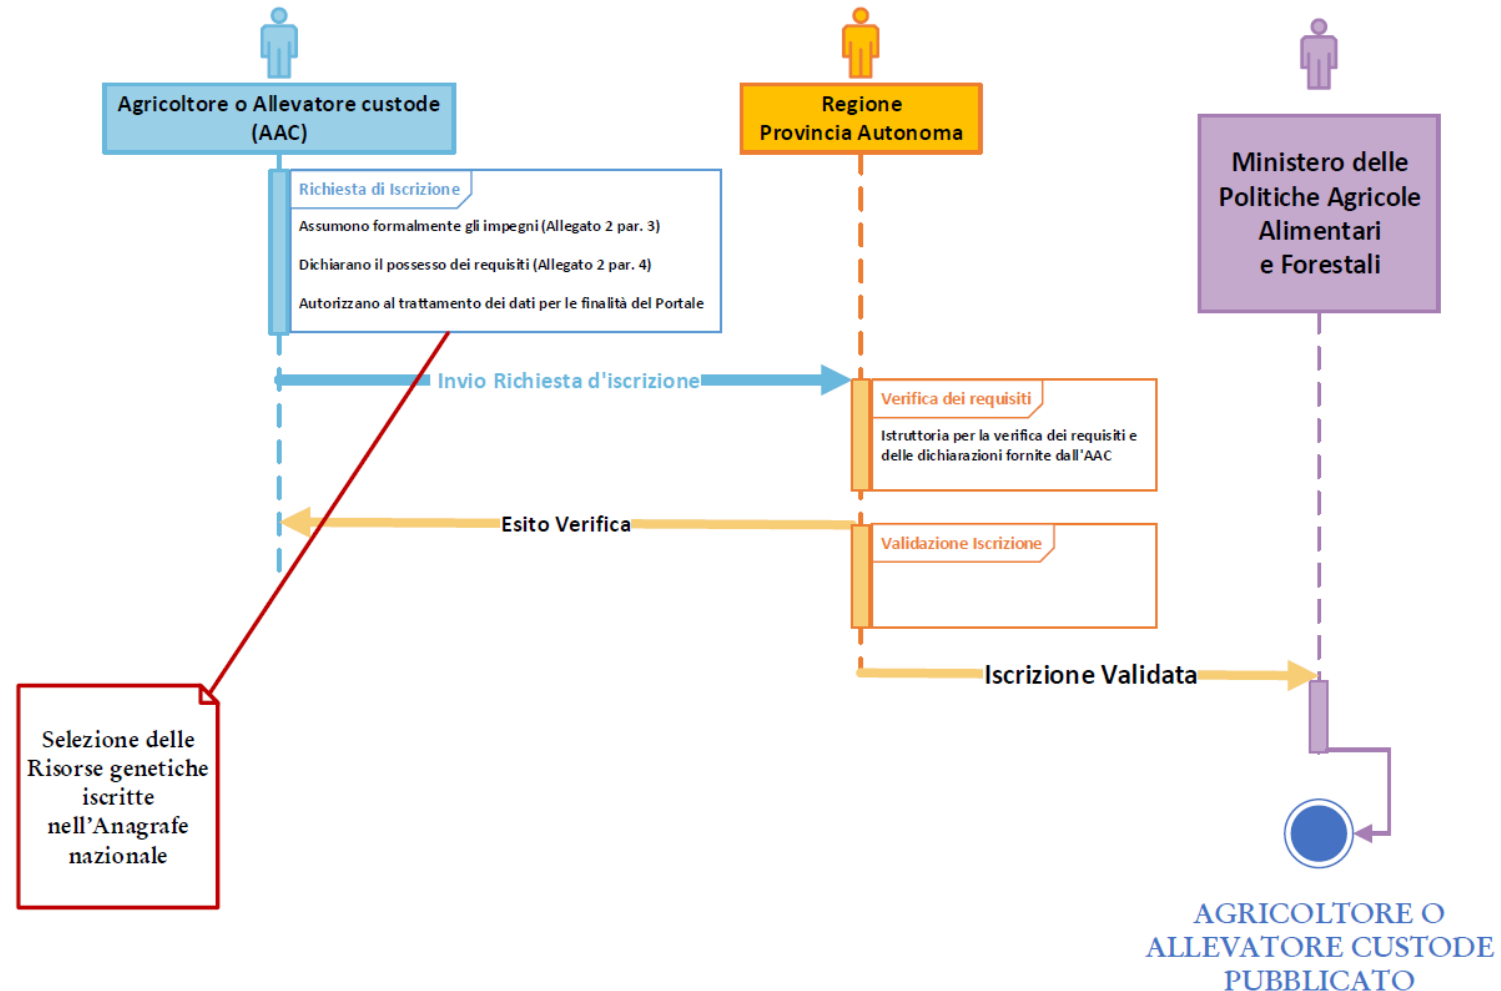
Agricoltore o Allevatore custode (AAC)

Regione
Provincia Autonoma

Ministero delle Politiche Agricole Alimentari e Forestali

Richiesta di Iscrizione

Assumono formalmente gli impegni (Allegato 2 par. 3)

Dichiarano il possesso dei requisiti (Allegato 2 par. 4)

Autorizzano al trattamento dei dati per le finalità del Portale

Invio Richiesta d'iscrizione

Verifica dei requisiti

Istruttoria per la verifica dei requisiti e delle dichiarazioni fornite dall'AAC

Esito Verifica

Validazione Iscrizione

Iscrizione Validata

Selezione delle Risorse genetiche iscritte nell'Anagrafe nazionale

AGRICOLTORE O ALLEVATORE CUSTODE PUBBLICATO